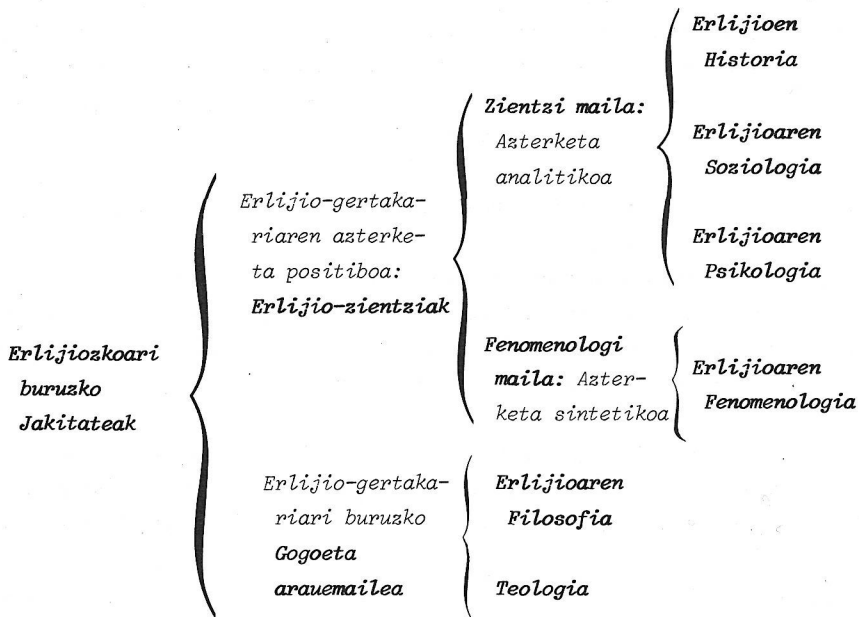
Erlijiozkoari buruzko Jakitateak

Erlijio-gertakariaren azterketa positiboa: **Erlijio-zientziak**

**Zientzi maila:** Azterketa analitikoa

**Erlijioen Historia**

**Erlijioaren Soziologia**

**Erlijioaren Psikologia**

**Fenomenologi maila:** Azterketa sintetikoa

**Erlijioaren Fenomenologia**

Erlijio-gertakariari buruzko **Gogoeta arauemailea**

**Erlijioaren Filosofia**

**Teologia**